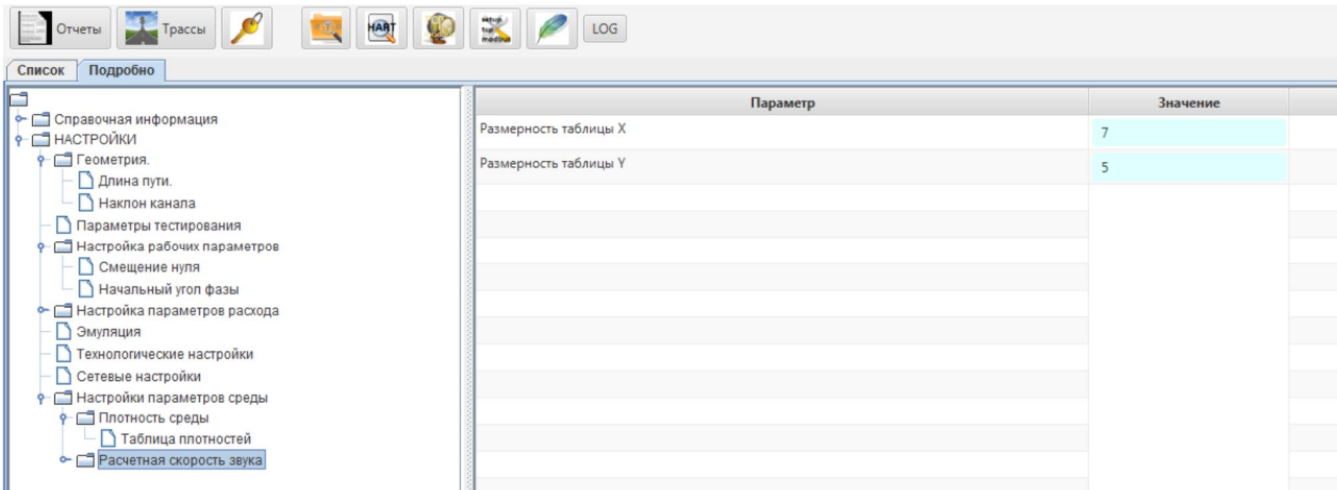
Отчеты Трассы HART LOG

Список Подробно

Справочная информация
НАСТРОЙКИ
Геометрия.
Длина пути.
Наклон канала
Параметры тестирования
Настройка рабочих параметров
Смещение нуля
Начальный угол фазы
Настройка параметров расхода
Эмуляция
Технологические настройки
Сетевые настройки
Настройки параметров среды
Плотность среды
Таблица плотностей
Расчетная скорость звука

| Параметр | Значение |
|---|---|
| Размерность таблицы X | 7 |
| Размерность таблицы Y | 5 |